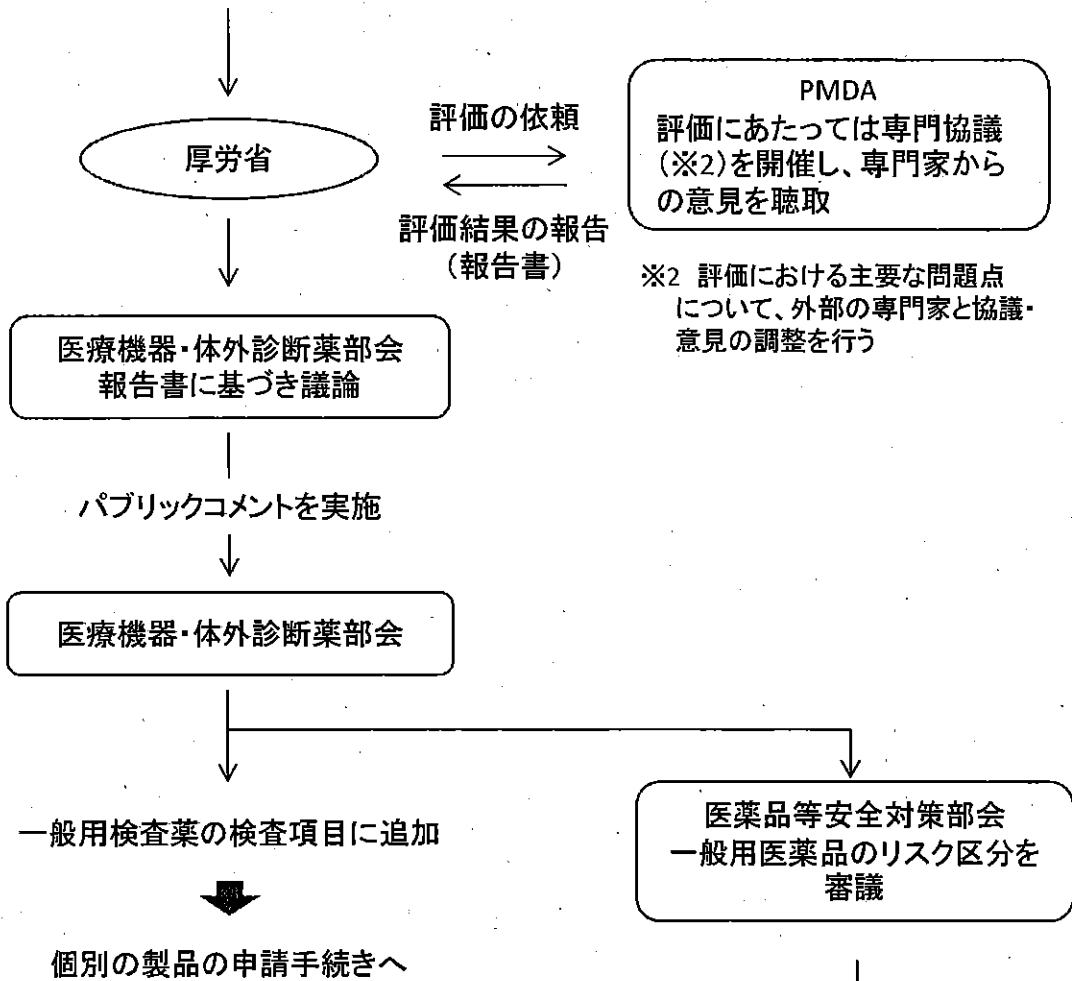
厚労省

評価の依頼

評価結果の報告
（報告書）

PMDA
評価にあたっては専門協議（※2）を開催し、専門家からの意見を聴取

※2 評価における主要な問題点について、外部の専門家と協議・意見の調整を行う

医療機器・体外診断薬部会
報告書に基づき議論

パブリックコメントを実施

医療機器・体外診断薬部会

一般用検査薬の検査項目に追加

個別の製品の申請手続きへ

医薬品等安全対策部会
一般用医薬品のリスク区分を審議